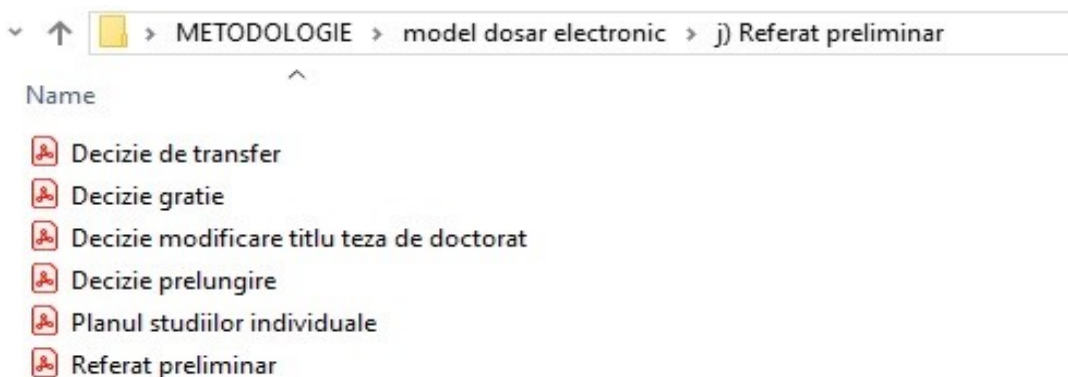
METODOLOGIE › model dosar electronic › j) Referat preliminar

Name

Decizie de transfer
Decizie gratie
Decizie modificare titlu teza de doctorat
Decizie prelungire
Planul studiilor individuale
Referat preliminar